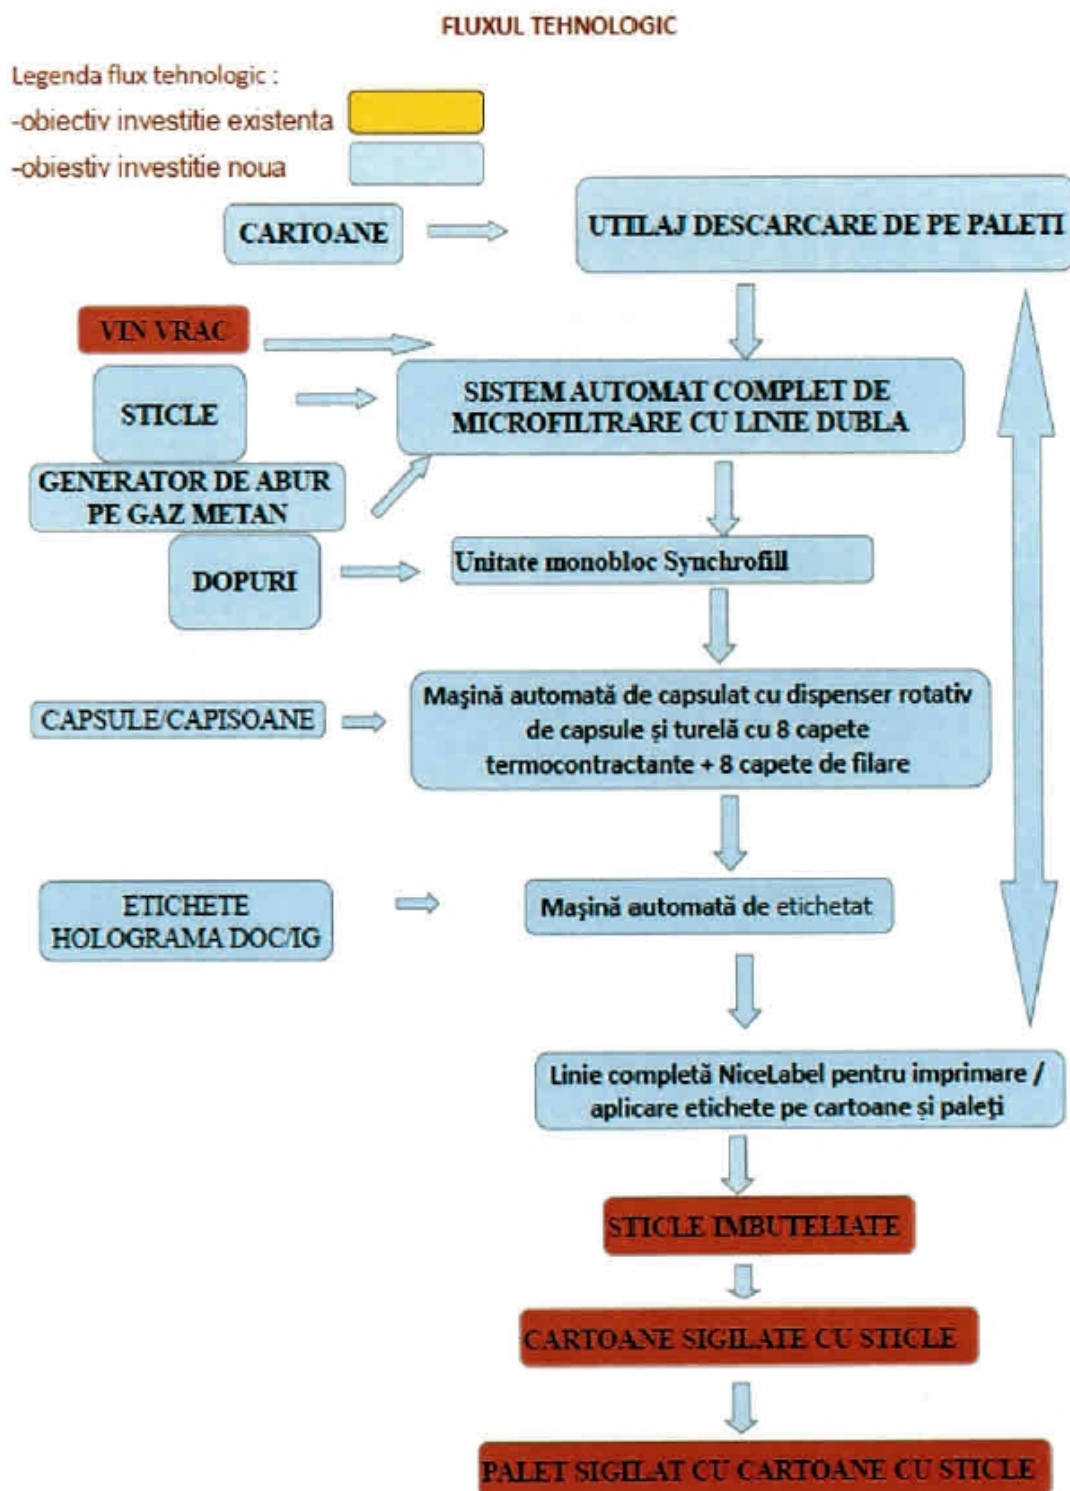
FLUXUL TEHNOLOGIC

Legenda flux tehnologic :

-obiectiv investitie existenta

-obiestiv investitie noua

CARTOANE

UTILAJ DESCARCARE DE PE PALETI

VIN VRAC

STICLE

SISTEM AUTOMAT COMPLET DE MICROFILTRARE CU LINIE DUBLA

GENERATOR DE ABUR PE GAZ METAN

DOPURI

Unitate monobloc Synchrofill

CAPSULE/CAPISOANE

Maşină automată de capsulat cu dispenser rotativ de capsule şi turelă cu 8 capete termocontractante + 8 capete de filare

ETICHETE HOLOGRAMA DOC/IG

Maşină automată de etichetat

Linie completă NiceLabel pentru imprimare / aplicare etichete pe cartoane şi paleţi

STICLE IMBUTELIATE

CARTOANE SIGILATE CU STICLE

PALET SIGILAT CU CARTOANE CU STICLE